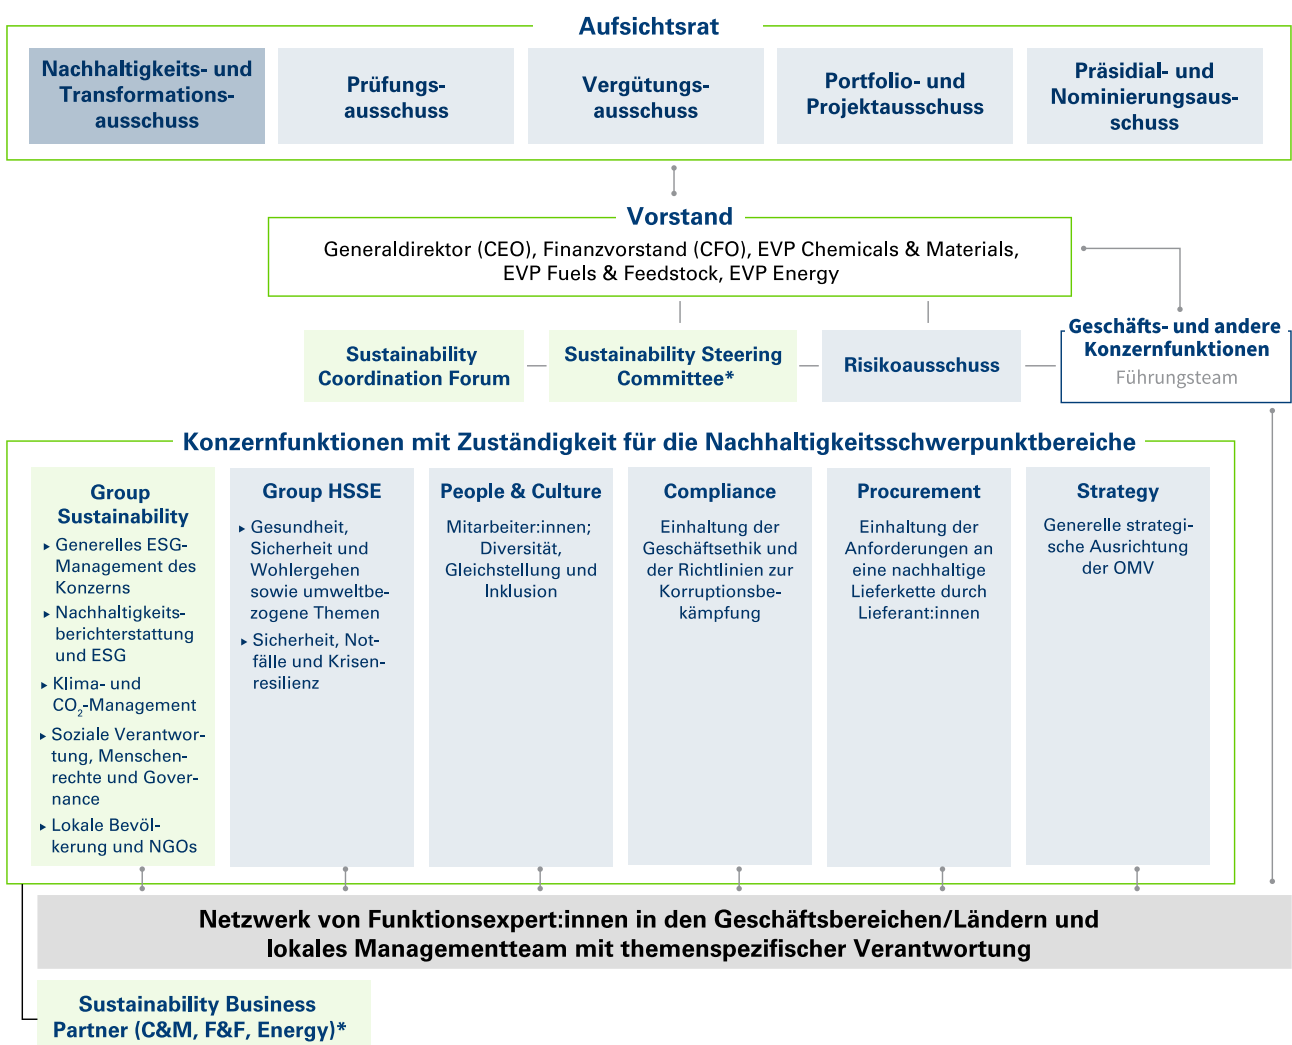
Aufsichtsrat

Nachhaltigkeits- und Transformationsausschuss

Prüfungsausschuss

Vergütungsausschuss

Portfolio- und Projektausschuss

Präsidial- und Nominierungsausschuss

Vorstand

Generaldirektor (CEO), Finanzvorstand (CFO), EVP Chemicals & Materials, EVP Fuels & Feedstock, EVP Energy

Sustainability Coordination Forum

Sustainability Steering Committee*

Risikoausschuss

Geschäfts- und andere Konzernfunktionen

Führungsteam

Konzernfunktionen mit Zuständigkeit für die Nachhaltigkeitsschwerpunktbereiche

Group Sustainability
- Generelles ESG-Management des Konzerns
- Nachhaltigkeitsberichterstattung und ESG
- Klima- und $CO_2$-Management
- Soziale Verantwortung, Menschenrechte und Governance
- Lokale Bevölkerung und NGOs

Group HSSE
- Gesundheit, Sicherheit und Wohlergehen sowie umweltbezogene Themen
- Sicherheit, Notfälle und Krisenresilienz

People & Culture
Mitarbeiter:innen; Diversität, Gleichstellung und Inklusion

Compliance
Einhaltung der Geschäftsethik und der Richtlinien zur Korruptionsbekämpfung

Procurement
Einhaltung der Anforderungen an eine nachhaltige Lieferkette durch Lieferant:innen

Strategy
Generelle strategische Ausrichtung der OMV

Netzwerk von Funktionsexpert:innen in den Geschäftsbereichen/Ländern und lokales Managementteam mit themenspezifischer Verantwortung

Sustainability Business Partner (C&M, F&F, Energy)*